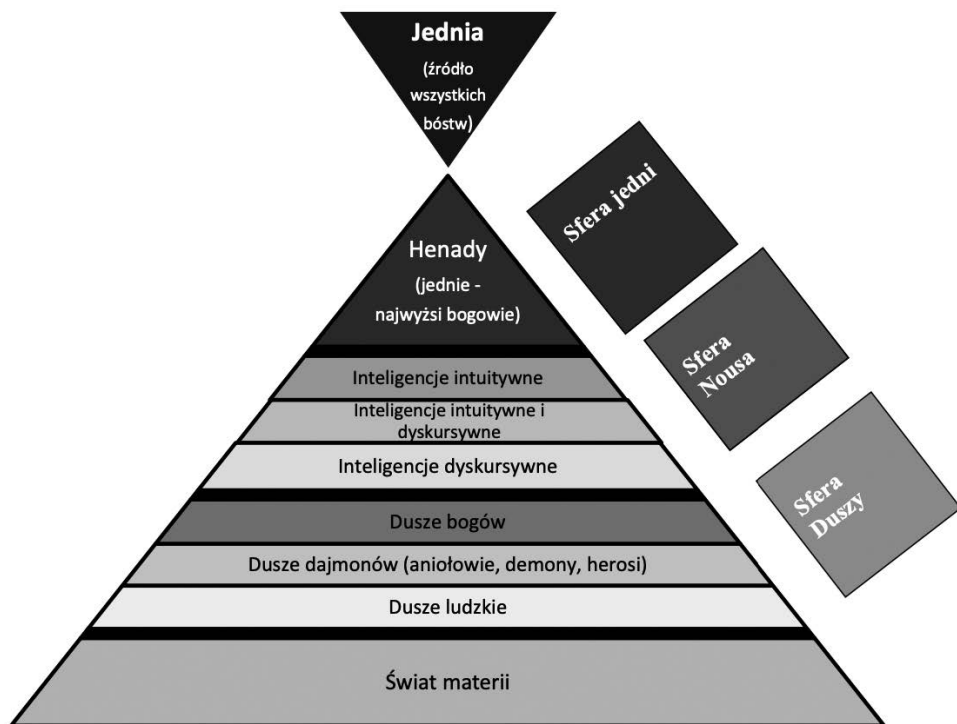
Jednia
(źródło wszystkich bóstw)

Henady
(jednie - najwyżsi bogowie)

Inteligencje intuitywne

Inteligencje intuitywne i dyskursywne

Inteligencje dyskursywne

Dusze bogów

Dusze dajmonów (aniołowie, demony, herosi)

Dusze ludzkie

Świat materii

Sfera jedni

Sfera Nousa

Sfera Duszy